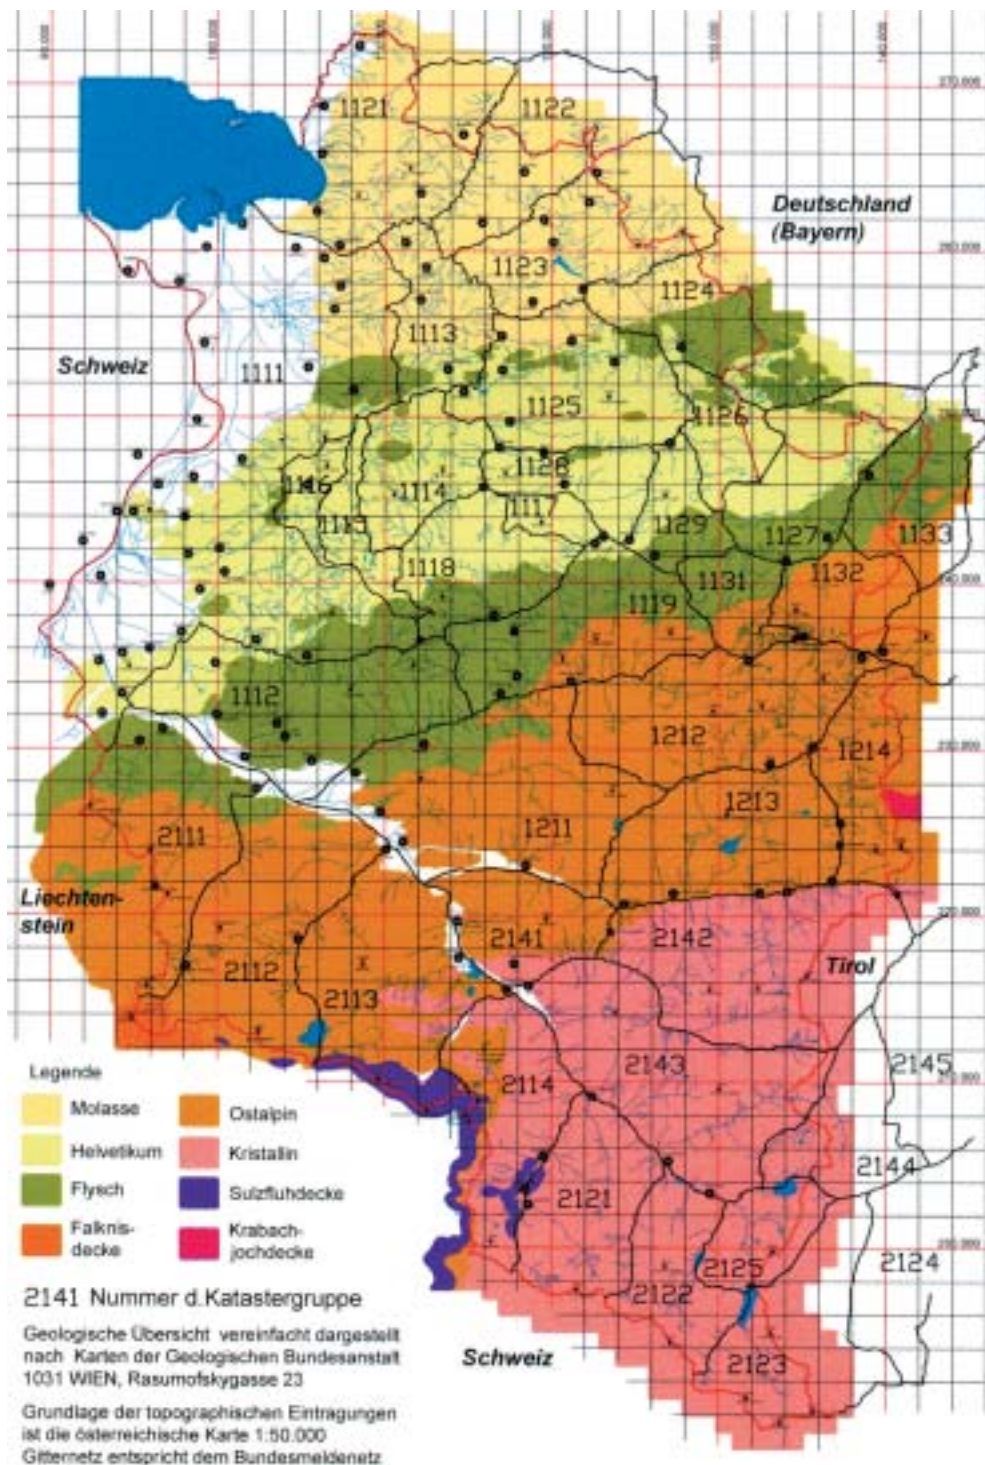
1121
1122
Deutschland (Bayern)
1123
1124
1113
Schweiz
1111
1125
1126
1128
1116
1114
1115
1117
1129
1127
1133
1118
1131
1132
1119
1112
1212
1214
1213
1211
2111
Liechtenstein
2141
2142
2112
Tirol
2113
2145
Legende
Molasse
Ostalpin
2114
2143
Helvetikum
Kristallin
2144
Flysch
Sulzfluhdecke
2121
Falknisdecke
Krabachjochdecke
2125
2124
2122
2141 Nummer d. Katastergruppe
Geologische Übersicht vereinfacht dargestellt nach Karten der Geologischen Bundesanstalt 1031 WIEN, Rasumofskygasse 23
Schweiz
2123
Grundlage der topographischen Eintragungen ist die österreichische Karte 1:50.000 Gitternetz entspricht dem Bundesmeldenetz